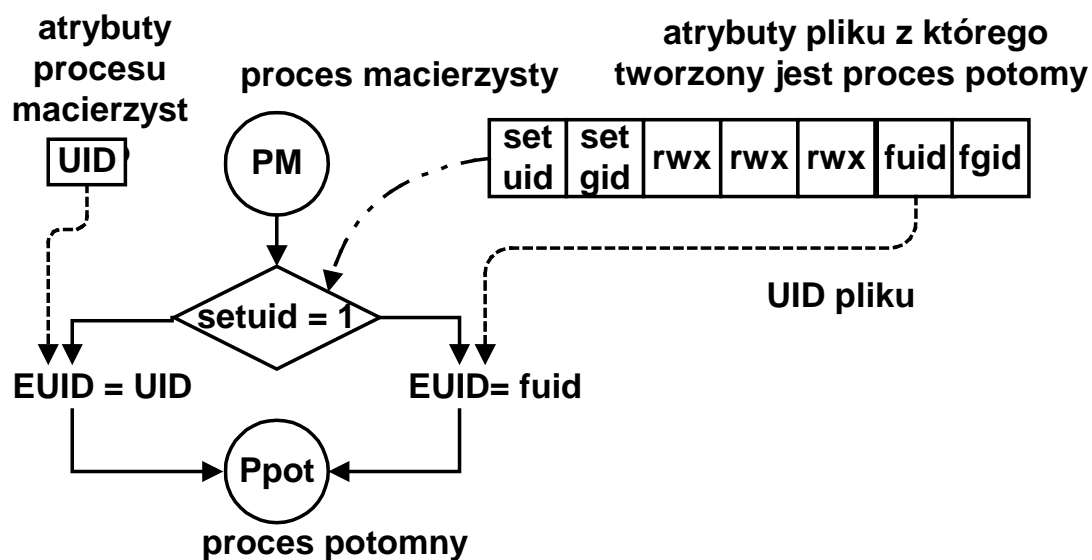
atrybuty procesu macierzyst

UID

proces macierzysty

PM

atrybuty pliku z którego tworzony jest proces potomy

| set uid | set gid | rwx | rwx | rwx | fuid | fgid |
|---|---|---|---|---|---|---|

setuid = 1

UID pliku

EUID = UID

EUID= fuid

Ppot

proces potomny